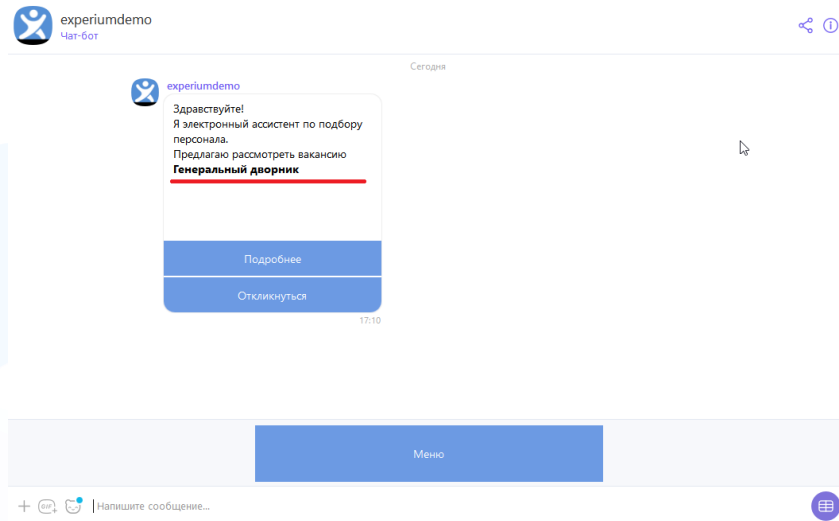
experiumdemo
Чат-бот

Сегодня

experiumdemo

Здравствуйте!
Я электронный ассистент по подбору персонала.
Предлагаю рассмотреть вакансию
**Генеральный дворник**

Подробнее

Откликнуться

17:10

Меню

GIF

Напишите сообщение...